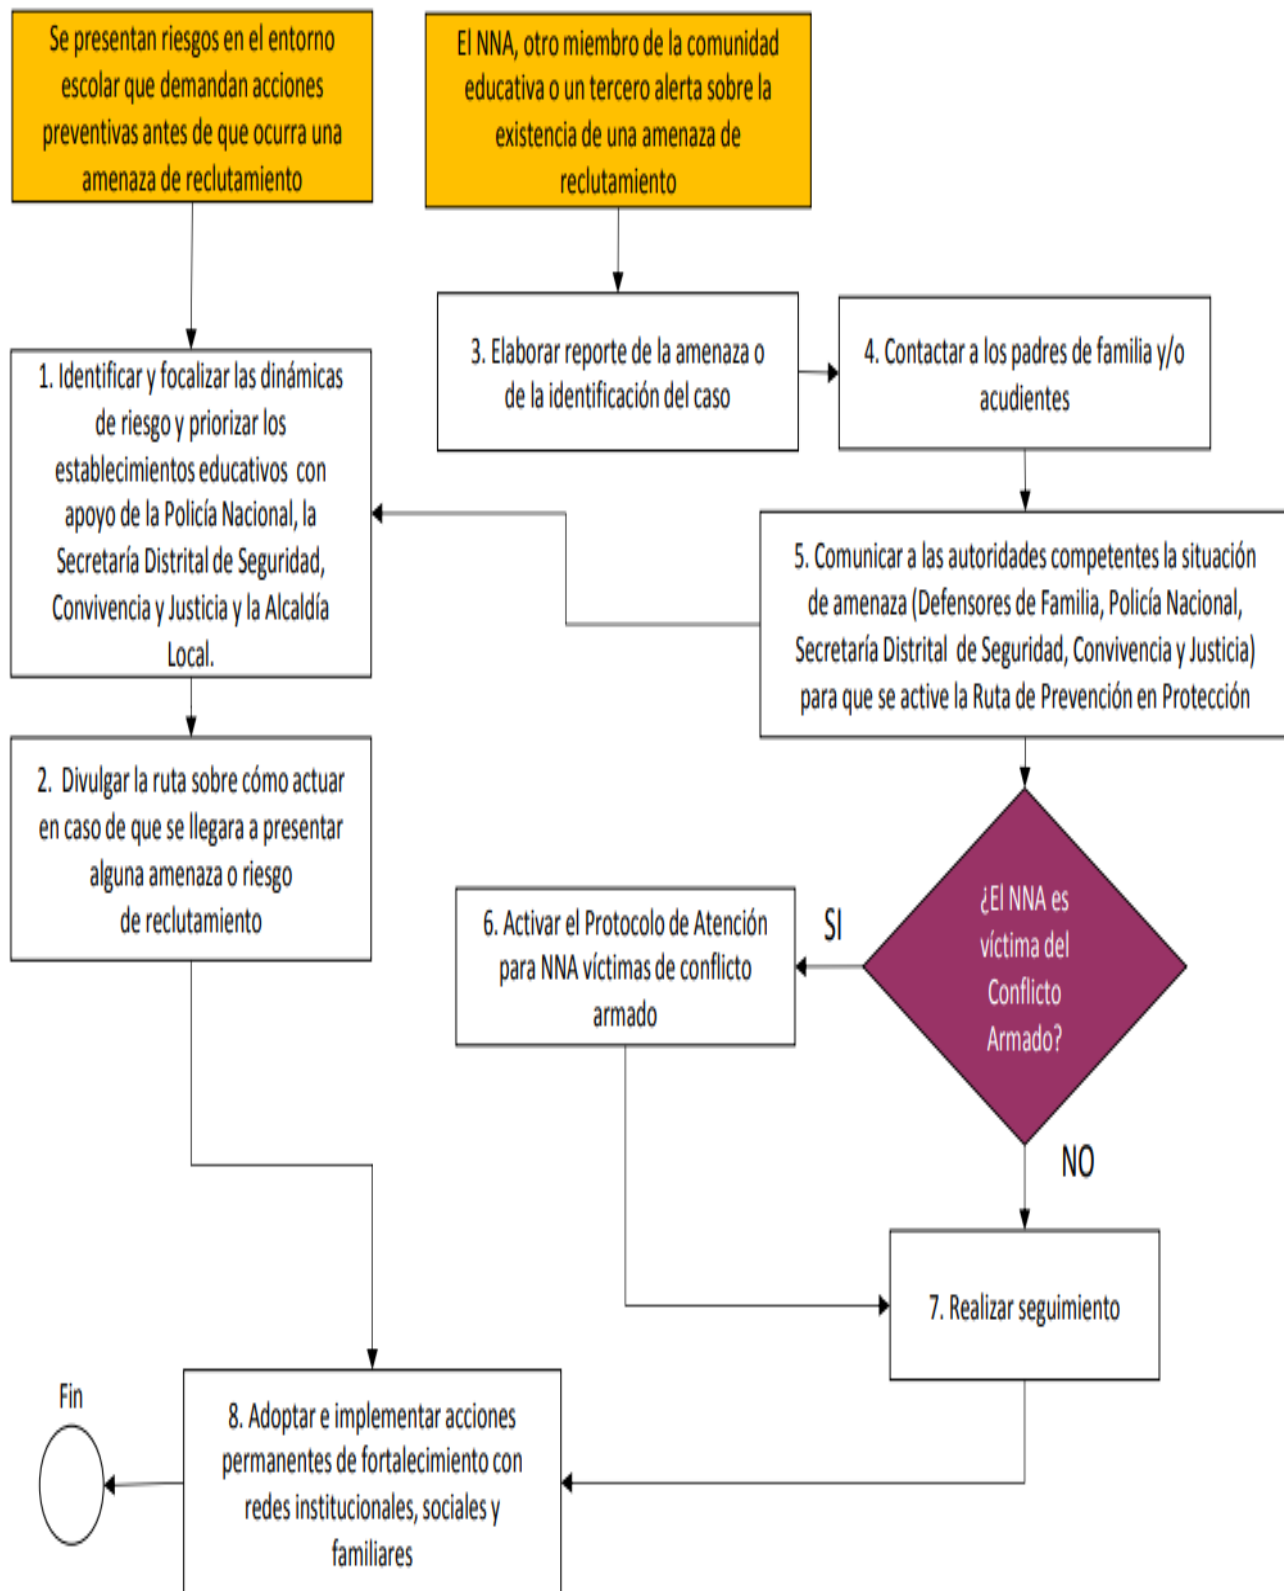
Se presentan riesgos en el entorno escolar que demandan acciones preventivas antes de que ocurra una amenaza de reclutamiento

El NNA, otro miembro de la comunidad educativa o un tercero alerta sobre la existencia de una amenaza de reclutamiento

1. Identificar y focalizar las dinámicas de riesgo y priorizar los establecimientos educativos con apoyo de la Policía Nacional, la Secretaría Distrital de Seguridad, Convivencia y Justicia y la Alcaldía Local.

3. Elaborar reporte de la amenaza o de la identificación del caso

4. Contactar a los padres de familia y/o acudientes

5. Comunicar a las autoridades competentes la situación de amenaza (Defensores de Familia, Policía Nacional, Secretaría Distrital de Seguridad, Convivencia y Justicia) para que se active la Ruta de Prevención en Protección

2. Divulgar la ruta sobre cómo actuar en caso de que se llegara a presentar alguna amenaza o riesgo de reclutamiento

6. Activar el Protocolo de Atención para NNA víctimas de conflicto armado

SI

¿El NNA es víctima del Conflicto Armado?

NO

7. Realizar seguimiento

Fin

8. Adoptar e implementar acciones permanentes de fortalecimiento con redes institucionales, sociales y familiares